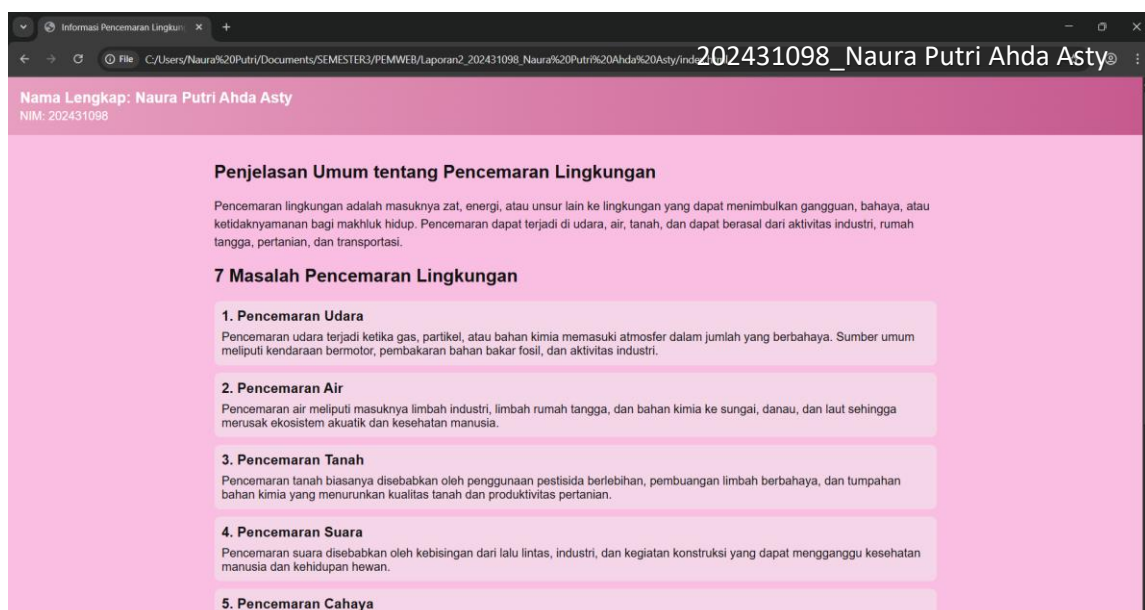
Informasi Pencemaran Lingkun ×

File C:/Users/Naura%20Putri/Documents/SEMESTER3/PEMWEB/Laporan2_202431098_Naura%20Putri%20Ahda%20Asty/inde

202431098_Naura Putri Ahda Asty

Nama Lengkap: Naura Putri Ahda Asty
NIM: 202431098

Penjelasan Umum tentang Pencemaran Lingkungan

Pencemaran lingkungan adalah masuknya zat, energi, atau unsur lain ke lingkungan yang dapat menimbulkan gangguan, bahaya, atau ketidaknyamanan bagi makhluk hidup. Pencemaran dapat terjadi di udara, air, tanah, dan dapat berasal dari aktivitas industri, rumah tangga, pertanian, dan transportasi.

7 Masalah Pencemaran Lingkungan

1. Pencemaran Udara
Pencemaran udara terjadi ketika gas, partikel, atau bahan kimia memasuki atmosfer dalam jumlah yang berbahaya. Sumber umum meliputi kendaraan bermotor, pembakaran bahan bakar fosil, dan aktivitas industri.

2. Pencemaran Air
Pencemaran air meliputi masuknya limbah industri, limbah rumah tangga, dan bahan kimia ke sungai, danau, dan laut sehingga merusak ekosistem akuatik dan kesehatan manusia.

3. Pencemaran Tanah
Pencemaran tanah biasanya disebabkan oleh penggunaan pestisida berlebihan, pembuangan limbah berbahaya, dan tumpahan bahan kimia yang menurunkan kualitas tanah dan produktivitas pertanian.

4. Pencemaran Suara
Pencemaran suara disebabkan oleh kebisingan dari lalu lintas, industri, dan kegiatan konstruksi yang dapat mengganggu kesehatan manusia dan kehidupan hewan.

5. Pencemaran Cahaya